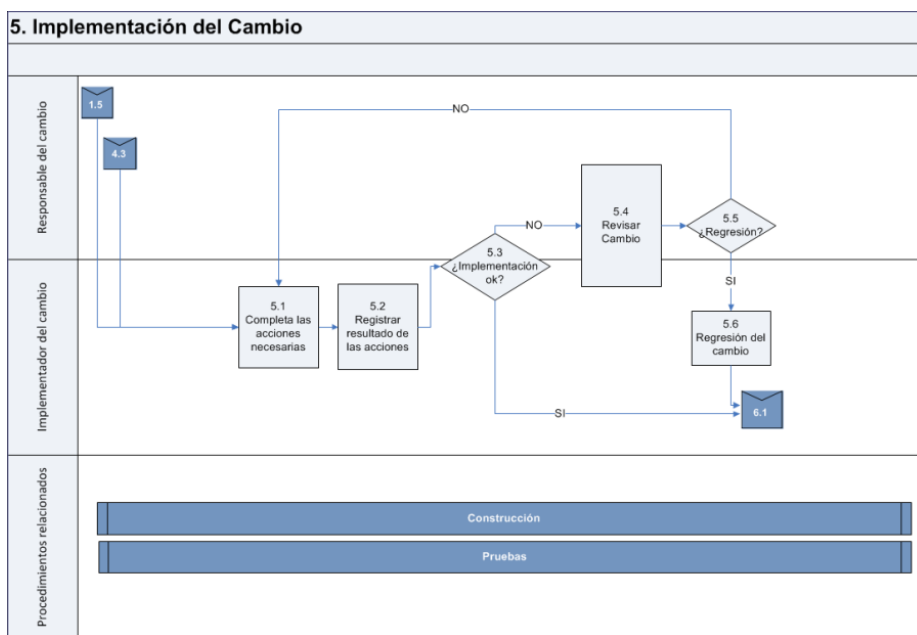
5. Implementación del Cambio

Responsable del cambio

1.5

4.3

NO

5.4 Revisar Cambio

5.5 ¿Regresión?

NO

5.3 ¿Implementación ok?

SI

Implementador del cambio

5.1 Completa las acciones necesarias

5.2 Registrar resultado de las acciones

5.6 Regresión del cambio

SI

6.1

Procedimientos relacionados

Construcción

Pruebas